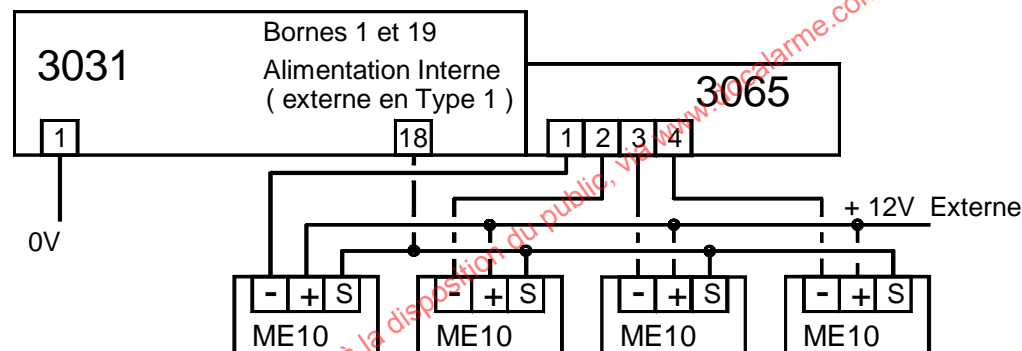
3031

Bornes 1 et 19
Alimentation Interne
( externe en Type 1 )

1

18

3065

1 2 3 4

0V

+ 12V Externe

- + S
ME10

- + S
ME10

- + S
ME10

- + S
ME10

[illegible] à la disposition du public, via www.tocalarme.com